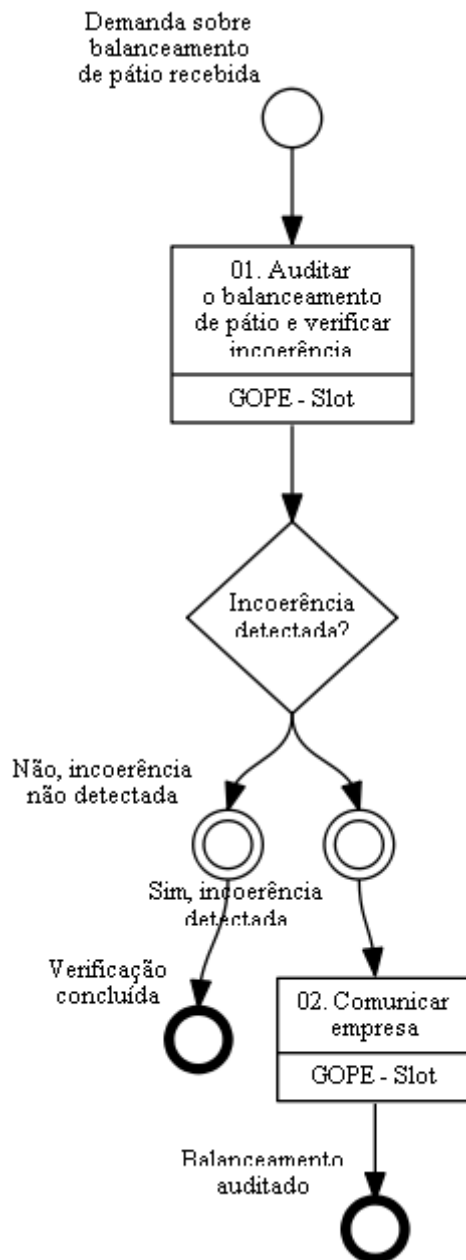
Demanda sobre balanceamento de pátio recebida

01. Auditar o balanceamento de pátio e verificar incoerência

GOPE - Slot

Incoerência detectada?

Não, incoerência não detectada

Sim, incoerência detectada

Verificação concluída

02. Comunicar empresa

GOPE - Slot

Balanceamento auditado